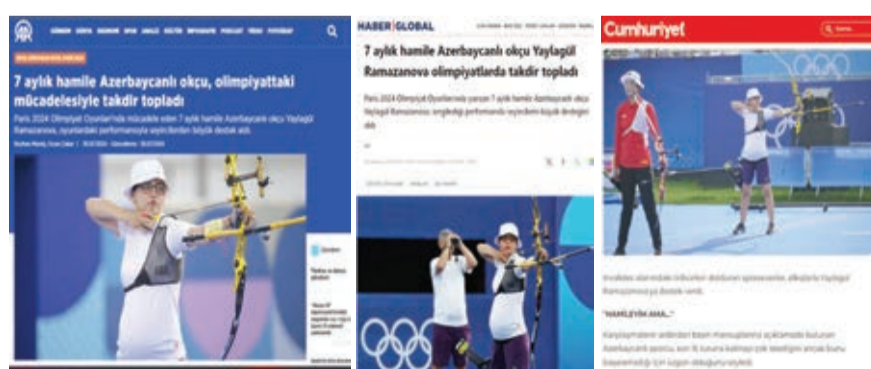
7 aylık hamile Azerbaycanlı okçu, olimpiyattaki mücadelesiyle takdir topladı

Paris 2024 Olimpiyat Oyunları'nda mücadele eden 7 aylık hamile Azerbaycanlı okçu Yaylagül Ramazanova, oyunlardaki performansıyla seyircilerden büyük destek aldı.

HABER GLOBAL

7 aylık hamile Azerbaycanlı okçu Yaylagül Ramazanova olimpiyatlarda takdir topladı

Paris 2024 Olimpiyat Oyunları'nda yarışan 7 aylık hamile Azerbaycanlı okçu Yaylagül Ramazanova, sergilediği performansla seyircilerin büyük desteğini aldı.

Cumhuriyet

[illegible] Yaylagül Ramazanova'ya destek verdi.

"HAMILEYKEN AMA..."

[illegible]